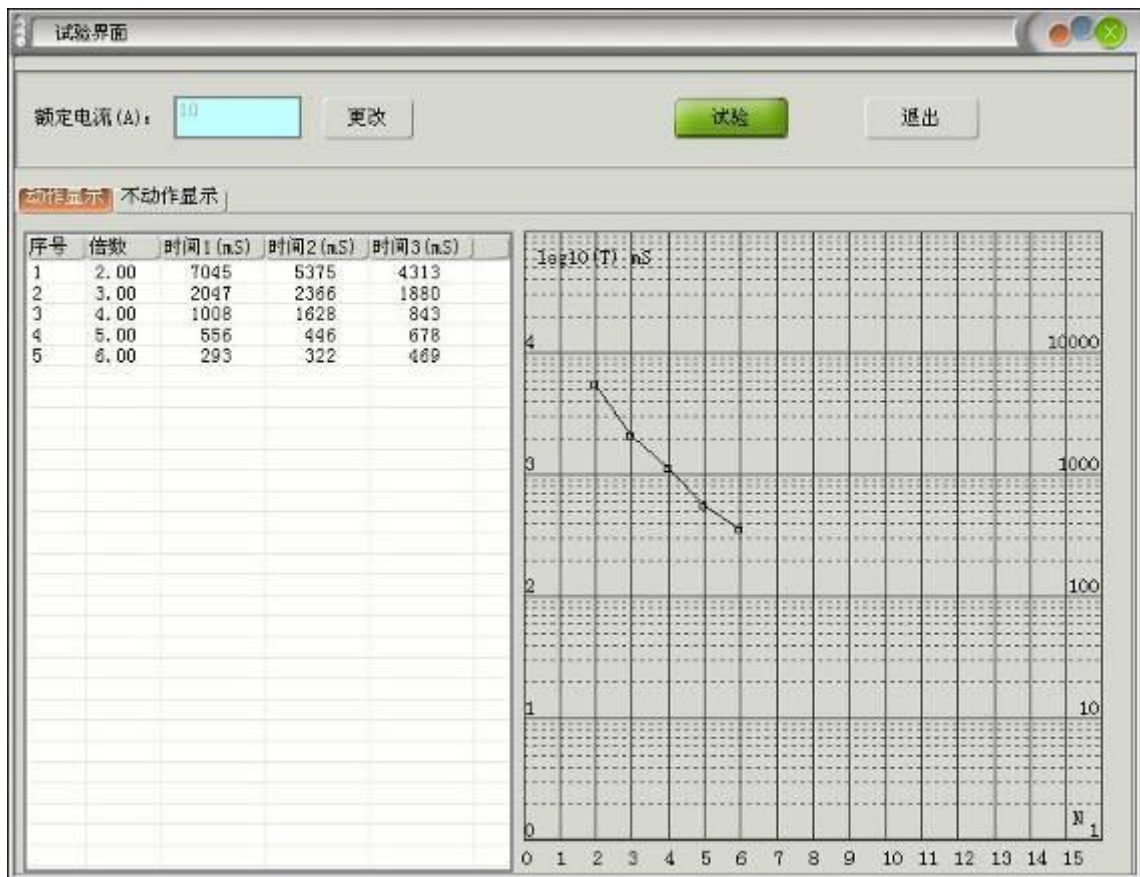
试验界面

额定电流(A): 10 更改 试验 退出

动作显示 不动作显示

| 序号 | 倍数 | 时间1(mS) | 时间2(mS) | 时间3(mS) |
|---|---|---|---|---|
| 1 | 2.00 | 7045 | 5375 | 4313 |
| 2 | 3.00 | 2047 | 2366 | 1880 |
| 3 | 4.00 | 1008 | 1628 | 843 |
| 4 | 5.00 | 556 | 446 | 678 |
| 5 | 6.00 | 293 | 322 | 469 |

log10(T) mS
4 10000
3 1000
2 100
1 10
0
N 1
0 1 2 3 4 5 6 7 8 9 10 11 12 13 14 15